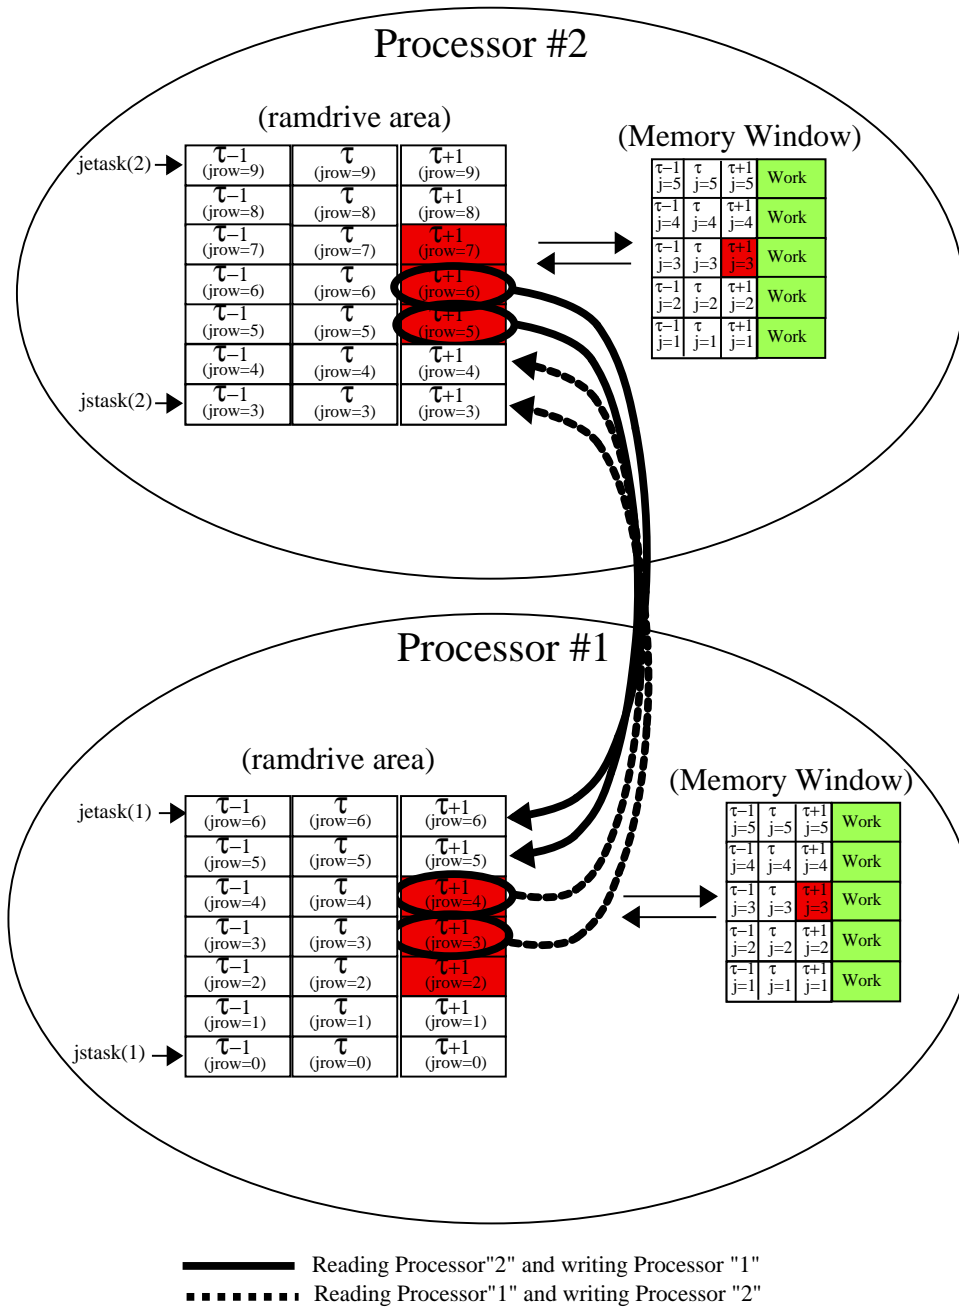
Processor #2

(ramdrive area)

jetask(2)

jstask(2)

| $\tau-1$ (jrow=9) | $\tau$ (jrow=9) | $\tau+1$ (jrow=9) |
|---|---|---|
| $\tau-1$ (jrow=8) | $\tau$ (jrow=8) | $\tau+1$ (jrow=8) |
| $\tau-1$ (jrow=7) | $\tau$ (jrow=7) | $\tau+1$ (jrow=7) |
| $\tau-1$ (jrow=6) | $\tau$ (jrow=6) | $\tau+1$ (jrow=6) |
| $\tau-1$ (jrow=5) | $\tau$ (jrow=5) | $\tau+1$ (jrow=5) |
| $\tau-1$ (jrow=4) | $\tau$ (jrow=4) | $\tau+1$ (jrow=4) |
| $\tau-1$ (jrow=3) | $\tau$ (jrow=3) | $\tau+1$ (jrow=3) |

(Memory Window)

| $\tau-1$ j=5 | $\tau$ j=5 | $\tau+1$ j=5 | Work |
|---|---|---|---|
| $\tau-1$ j=4 | $\tau$ j=4 | $\tau+1$ j=4 | Work |
| $\tau-1$ j=3 | $\tau$ j=3 | $\tau+1$ j=3 | Work |
| $\tau-1$ j=2 | $\tau$ j=2 | $\tau+1$ j=2 | Work |
| $\tau-1$ j=1 | $\tau$ j=1 | $\tau+1$ j=1 | Work |

Processor #1

(ramdrive area)

jetask(1)

jstask(1)

| $\tau-1$ (jrow=6) | $\tau$ (jrow=6) | $\tau+1$ (jrow=6) |
|---|---|---|
| $\tau-1$ (jrow=5) | $\tau$ (jrow=5) | $\tau+1$ (jrow=5) |
| $\tau-1$ (jrow=4) | $\tau$ (jrow=4) | $\tau+1$ (jrow=4) |
| $\tau-1$ (jrow=3) | $\tau$ (jrow=3) | $\tau+1$ (jrow=3) |
| $\tau-1$ (jrow=2) | $\tau$ (jrow=2) | $\tau+1$ (jrow=2) |
| $\tau-1$ (jrow=1) | $\tau$ (jrow=1) | $\tau+1$ (jrow=1) |
| $\tau-1$ (jrow=0) | $\tau$ (jrow=0) | $\tau+1$ (jrow=0) |

(Memory Window)

| $\tau-1$ j=5 | $\tau$ j=5 | $\tau+1$ j=5 | Work |
|---|---|---|---|
| $\tau-1$ j=4 | $\tau$ j=4 | $\tau+1$ j=4 | Work |
| $\tau-1$ j=3 | $\tau$ j=3 | $\tau+1$ j=3 | Work |
| $\tau-1$ j=2 | $\tau$ j=2 | $\tau+1$ j=2 | Work |
| $\tau-1$ j=1 | $\tau$ j=1 | $\tau+1$ j=1 | Work |

Reading Processor"2" and writing Processor "1"
Reading Processor"1" and writing Processor "2"